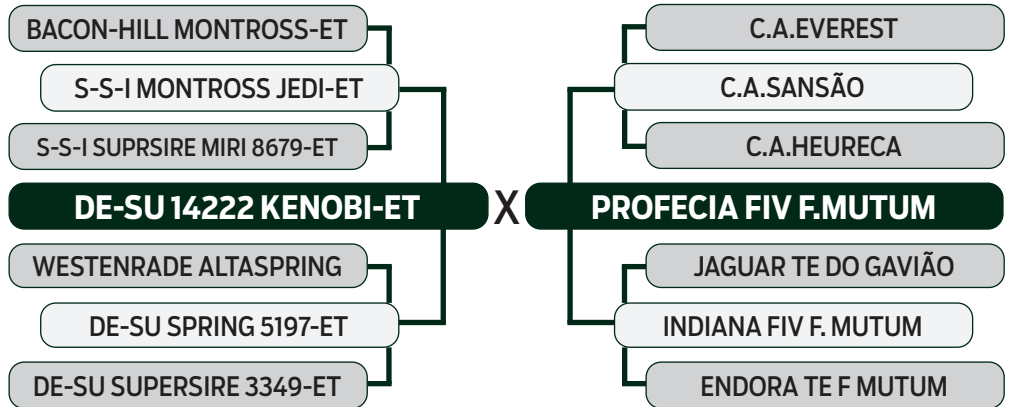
BACON-HILL MONTROSS-ET

S-S-I MONTROSS JEDI-ET

S-S-I SUPRSIRE MIRI 8679-ET

DE-SU 14222 KENOBI-ET

WESTENRADE ALTASPRING

DE-SU SPRING 5197-ET

DE-SU SUPERSIRE 3349-ET

X

C.A.EVEREST

C.A.SANSÃO

C.A.HEURECA

PROFECIA FIV F.MUTUM

JAGUAR TE DO GAVIÃO

INDIANA FIV F. MUTUM

ENDORA TE F MUTUM